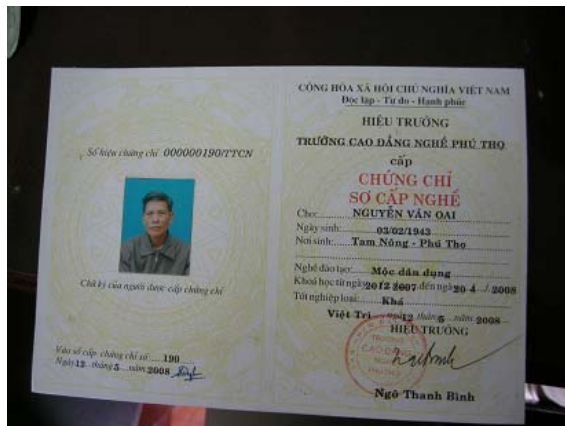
Số hiệu chứng chỉ 000000190/TTCN

Chữ ký của người được cấp chứng chỉ

Vào sổ cấp chứng chỉ số 190
Ngày 12 tháng 5 năm 2008 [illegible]

CỘNG HÒA XÃ HỘI CHỦ NGHĨA VIỆT NAM
Độc lập - Tự do - Hạnh phúc

HIỆU TRƯỞNG
TRƯỜNG CAO ĐẲNG NGHỀ PHÚ THỌ
cấp
CHỨNG CHỈ
SƠ CẤP NGHỀ

Cho: NGUYỄN VĂN OAI
Ngày sinh: 03/02/1943
Nơi sinh: Tam Nông - Phú Thọ
Nghề đào tạo: Mộc dân dụng
Khoá học từ ngày 20/12/2007 đến ngày 20/4/2008
Tốt nghiệp loại: Khá
Việt Trì, ngày 12 tháng 5 năm 2008
HIỆU TRƯỞNG

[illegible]

Ngô Thanh Bình